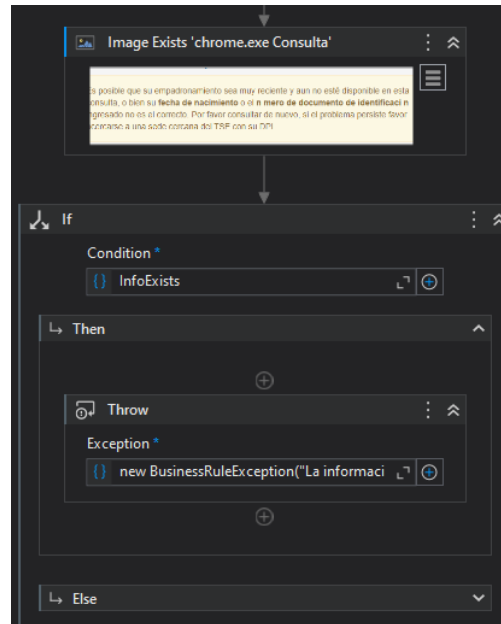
Image Exists 'chrome.exe Consulta'

s posible que su empadronamiento sea muy reciente y aun no esté disponible en esta consulta, o bien su fecha de nacimiento o el n mero de documento de identificaci n ngresado no es el correcto. Por favor consultar de nuevo, si el problema persiste favor cercarse a una sede cercana del TSE con su DPI

If

Condition *

{} InfoExists

Then

Throw

Exception *

{} new BusinessRuleException("La informaci

Else